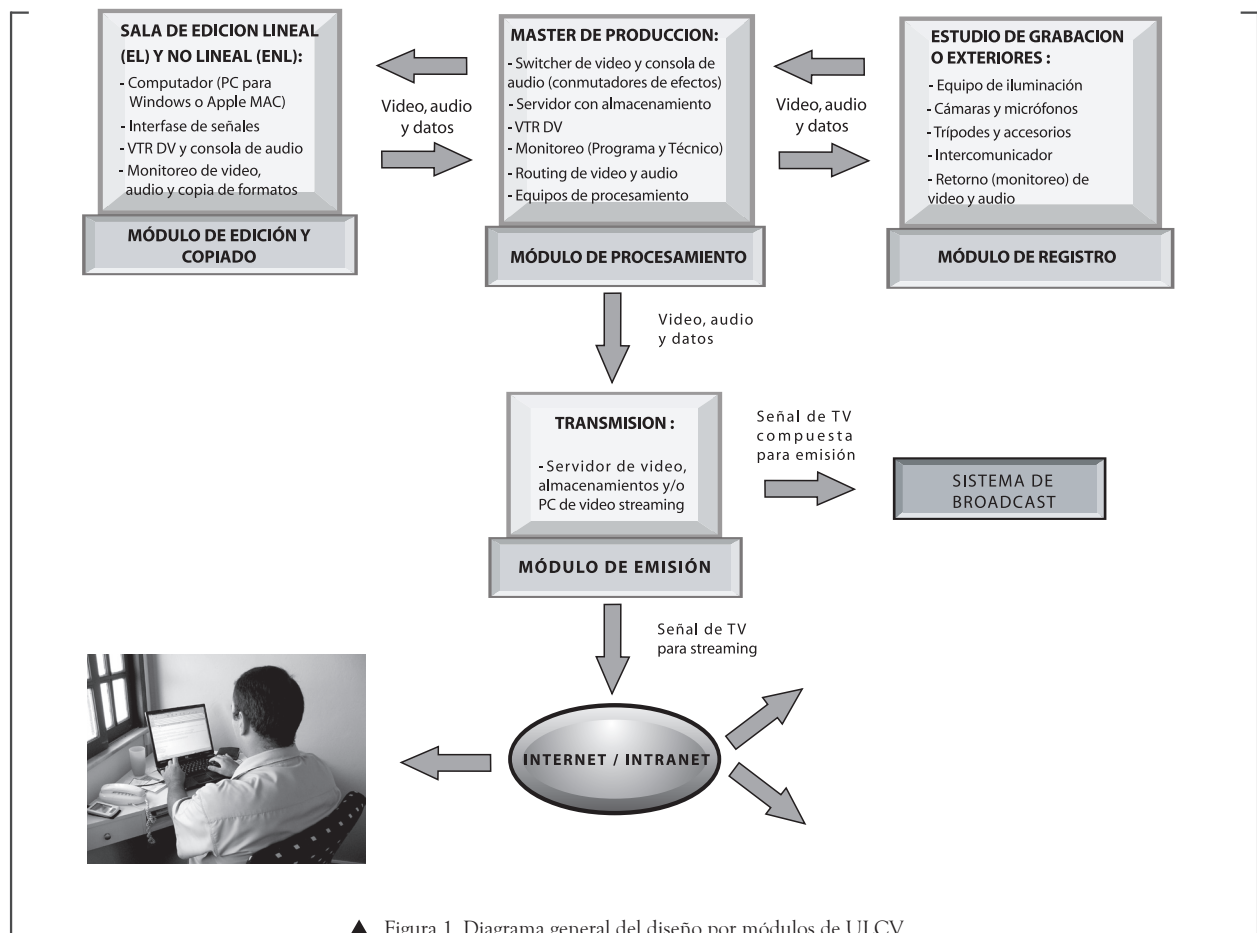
SALA DE EDICION LINEAL (EL) Y NO LINEAL (ENL):
- Computador (PC para Windows o Apple MAC)
- Interfase de señales
- VTR DV y consola de audio
- Monitoreo de video, audio y copia de formatos

MÓDULO DE EDICIÓN Y COPIADO

Video, audio y datos

MASTER DE PRODUCCION:
- Switcher de video y consola de audio (conmutadores de efectos)
- Servidor con almacenamiento
- VTR DV
- Monitoreo (Programa y Técnico)
- Routing de video y audio
- Equipos de procesamiento

MÓDULO DE PROCESAMIENTO

Video, audio y datos

ESTUDIO DE GRABACION O EXTERIORES :
- Equipo de iluminación
- Cámaras y micrófonos
- Trípodes y accesorios
- Intercomunicador
- Retorno (monitoreo) de video y audio

MÓDULO DE REGISTRO

Video, audio y datos

TRANSMISION :
- Servidor de video, almacenamientos y/o PC de video streaming

MÓDULO DE EMISIÓN

Señal de TV compuesta para emisión

SISTEMA DE BROADCAST

Señal de TV para streaming

INTERNET / INTRANET

▲ Figura 1. Diagrama general del diseño por módulos de ULCV